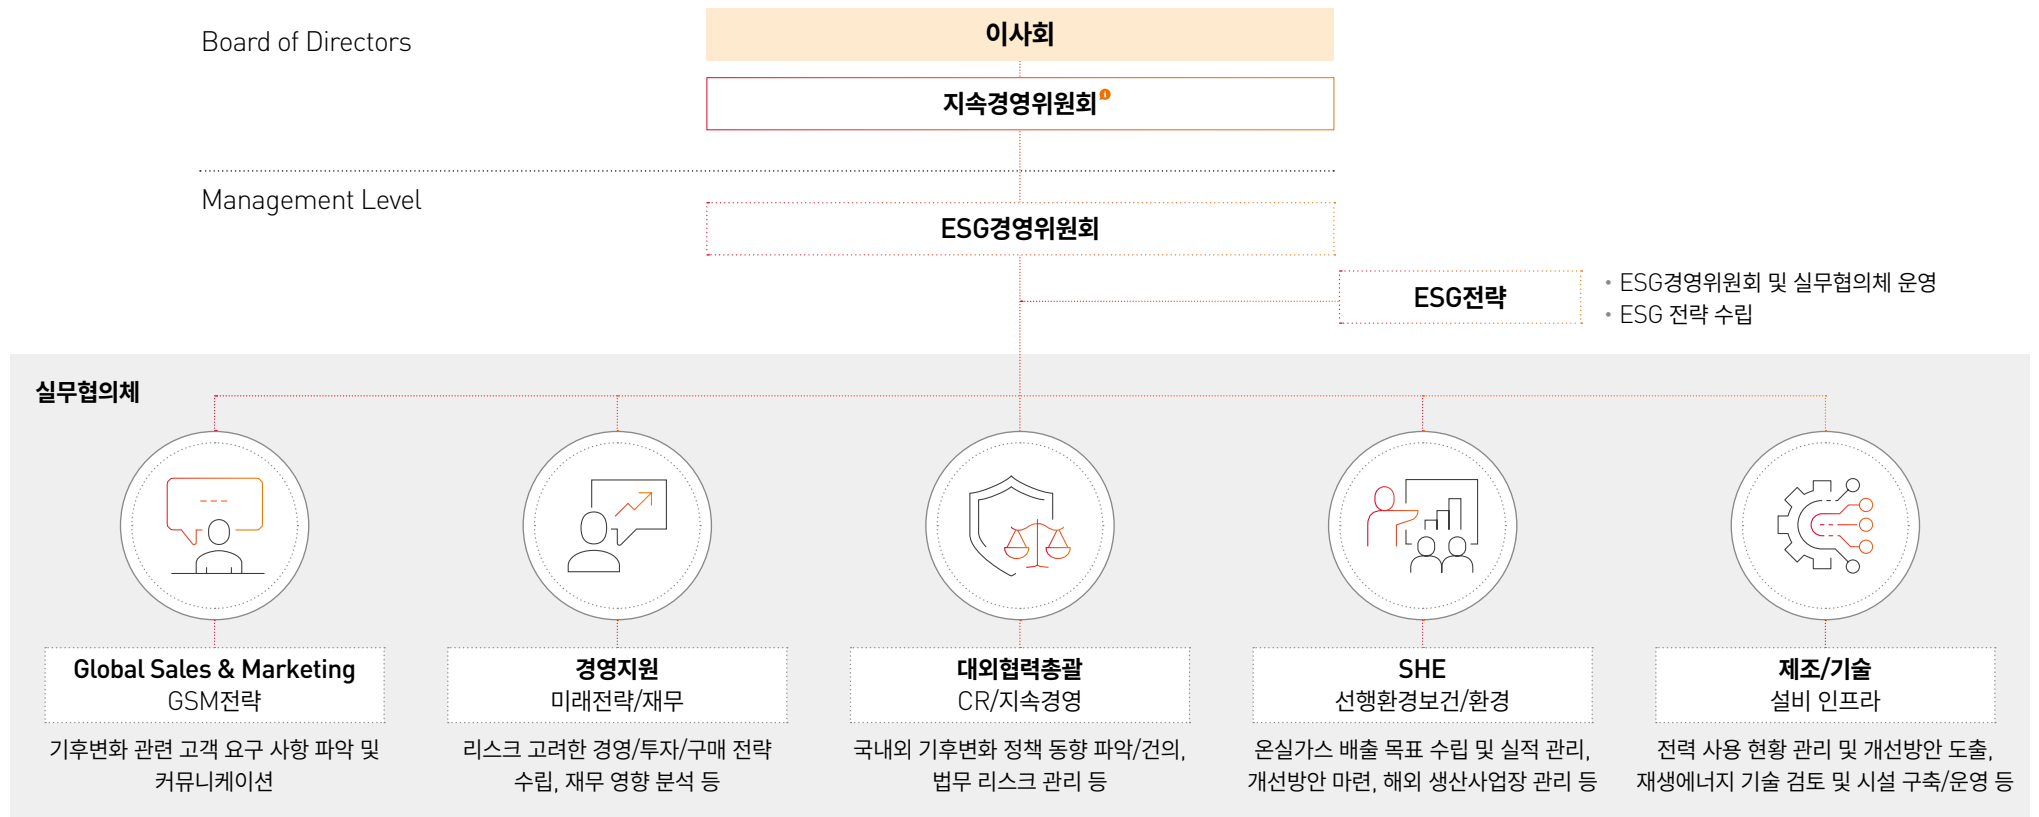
Board of Directors

이사회

지속경영위원회

Management Level

ESG경영위원회

ESG전략

• ESG경영위원회 및 실무협의체 운영
• ESG 전략 수립

실무협의체

Global Sales & Marketing
GSM전략

기후변화 관련 고객 요구 사항 파악 및 커뮤니케이션

경영지원
미래전략/재무

리스크 고려한 경영/투자/구매 전략 수립, 재무 영향 분석 등

대외협력총괄
CR/지속경영

국내외 기후변화 정책 동향 파악/건의, 법무 리스크 관리 등

SHE
선행환경보건/환경

온실가스 배출 목표 수립 및 실적 관리, 개선방안 마련, 해외 생산사업장 관리 등

제조/기술
설비 인프라

전력 사용 현황 관리 및 개선방안 도출, 재생에너지 기술 검토 및 시설 구축/운영 등